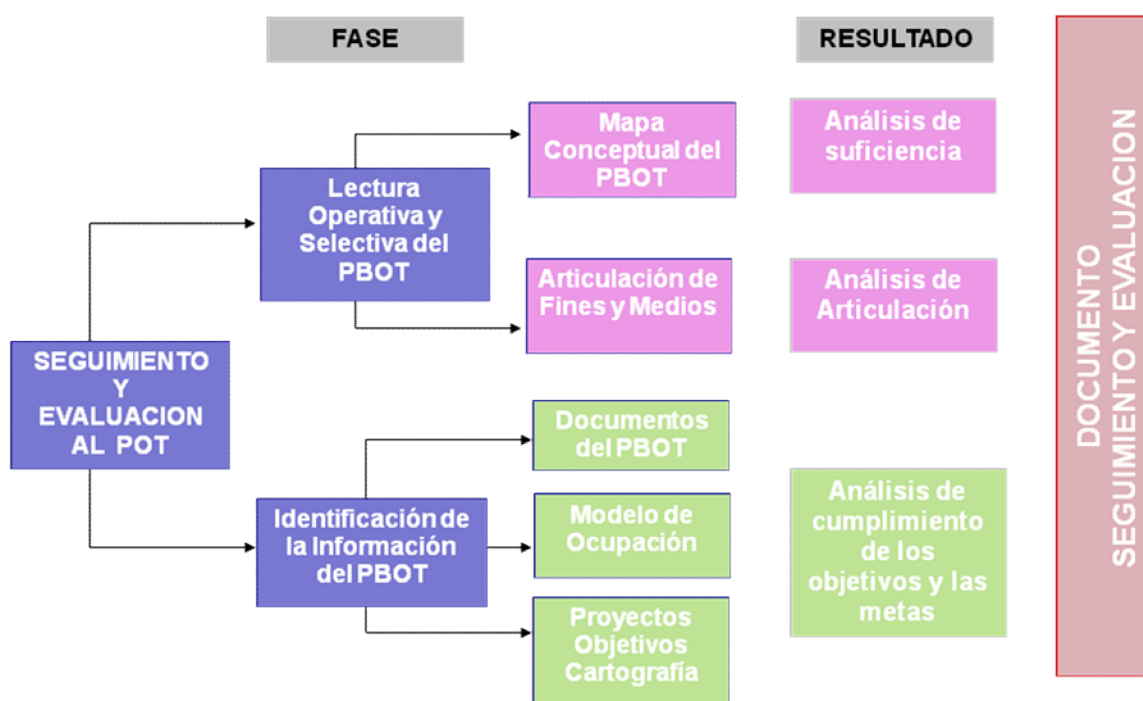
FASE

RESULTADO

SEGUIMIENTO Y EVALUACION AL POT

Lectura Operativa y Selectiva del PBOT

Mapa Conceptual del PBOT

Análisis de suficiencia

Articulación de Fines y Medios

Análisis de Articulación

Identificación de la Información del PBOT

Documentos del PBOT

Modelo de Ocupación

Proyectos Objetivos Cartografía

Análisis de cumplimiento de los objetivos y las metas

DOCUMENTO SEGUIMIENTO Y EVALUACION